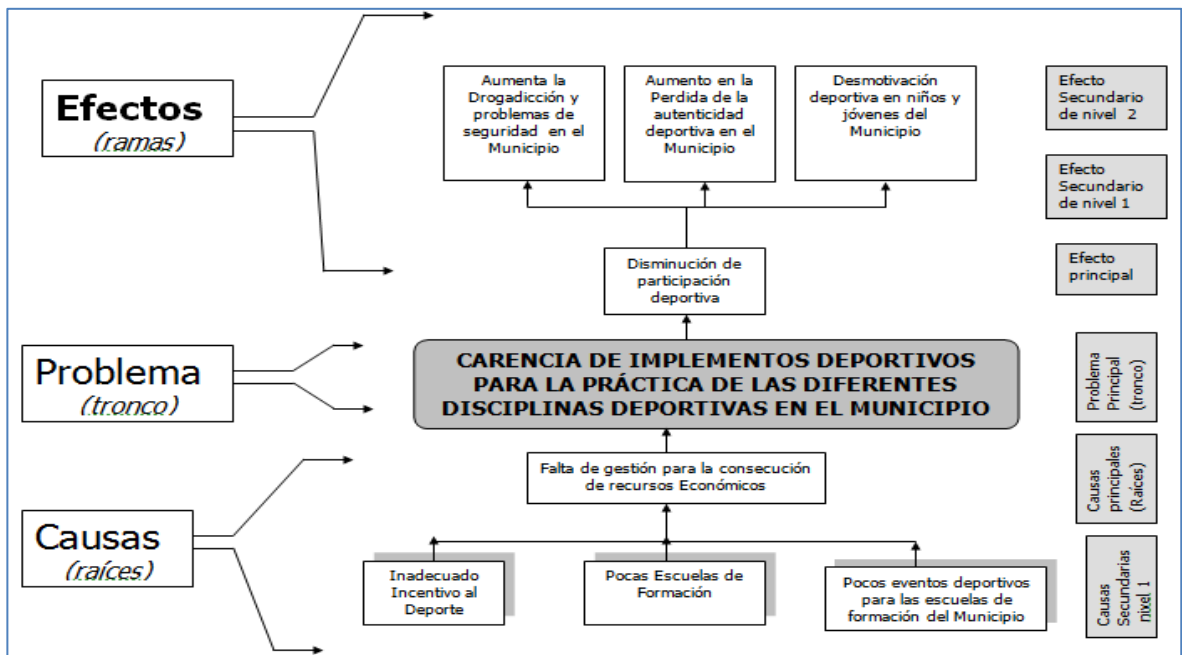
Efectos
(ramas)

Aumenta la Drogadicción y problemas de seguridad en el Municipio

Aumento en la Perdida de la autenticidad deportiva en el Municipio

Desmotivación deportiva en niños y jóvenes del Municipio

Efecto Secundario de nivel 2

Efecto Secundario de nivel 1

Disminución de participación deportiva

Efecto principal

Problema
(tronco)

CARENCIA DE IMPLEMENTOS DEPORTIVOS PARA LA PRÁCTICA DE LAS DIFERENTES DISCIPLINAS DEPORTIVAS EN EL MUNICIPIO

Problema Principal (tronco)

Falta de gestión para la consecución de recursos Económicos

Causas principales (Raíces)

Causas
(raíces)

Inadecuado Incentivo al Deporte

Pocas Escuelas de Formación

Pocos eventos deportivos para las escuelas de formación del Municipio

Causas Secundarias nivel 1